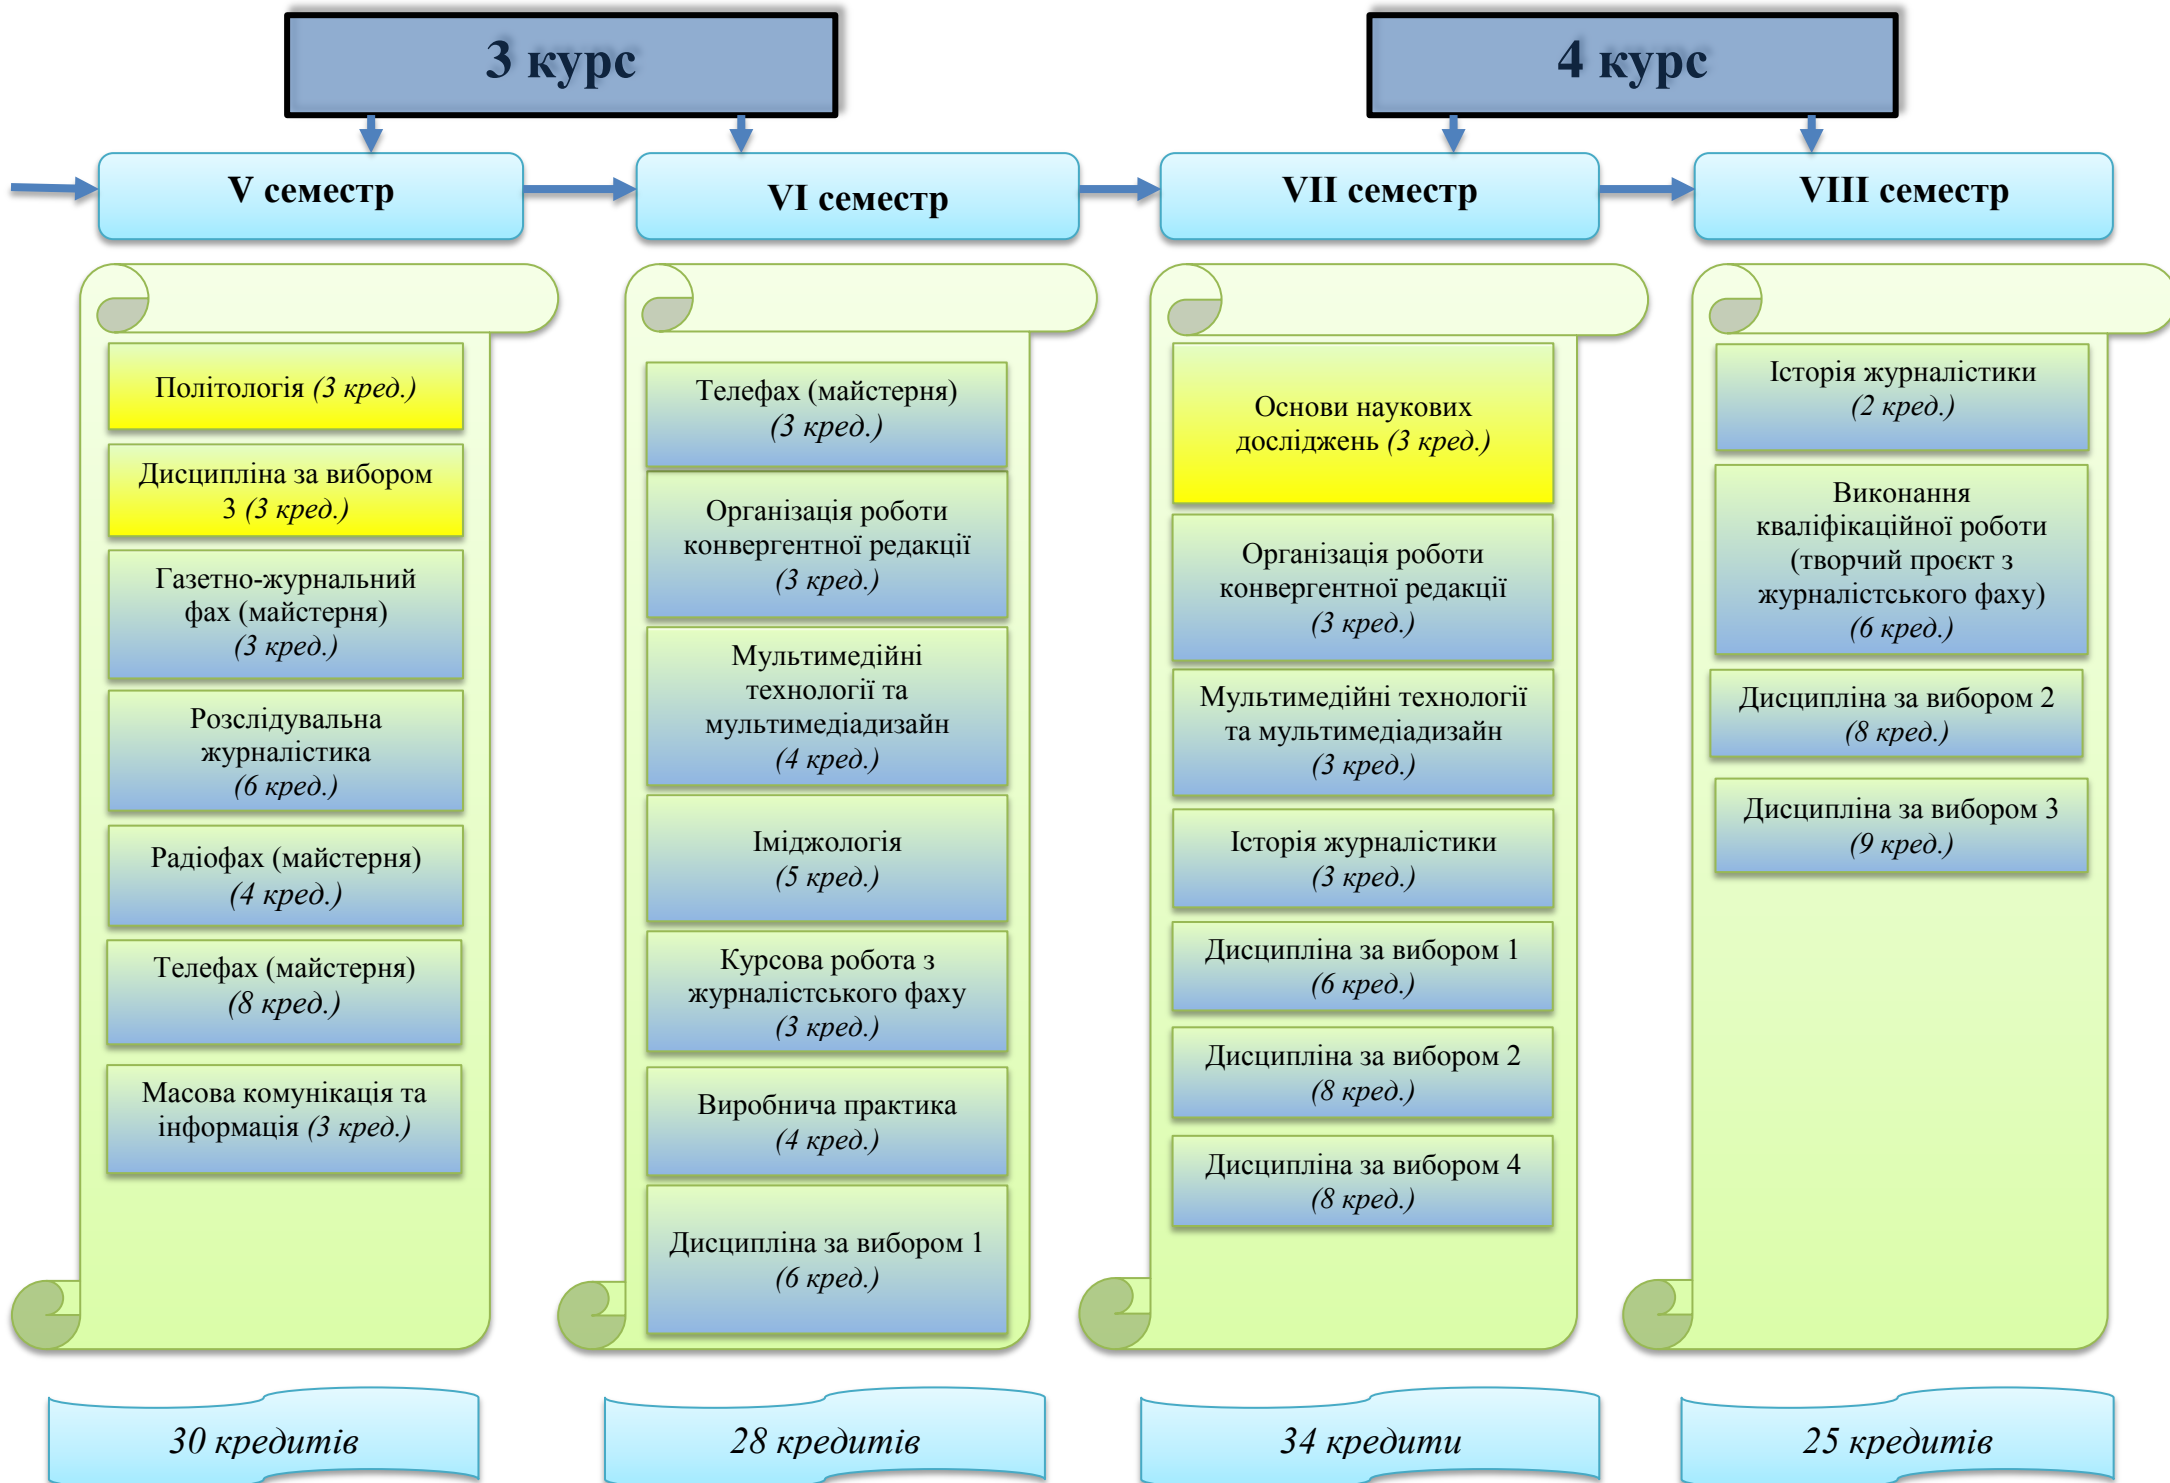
3 курс

4 курс

V семестр

VI семестр

VII семестр

VIII семестр

Політологія (3 кред.)

Дисципліна за вибором 3 (3 кред.)

Газетно-журнальний фах (майстерня) (3 кред.)

Розслідувальна журналістика (6 кред.)

Радіофах (майстерня) (4 кред.)

Телефах (майстерня) (8 кред.)

Масова комунікація та інформація (3 кред.)

30 кредитів

Телефах (майстерня) (3 кред.)

Організація роботи конвергентної редакції (3 кред.)

Мультимедійні технології та мультимедіадизайн (4 кред.)

Іміджологія (5 кред.)

Курсова робота з журналістського фаху (3 кред.)

Виробнича практика (4 кред.)

Дисципліна за вибором 1 (6 кред.)

28 кредитів

Основи наукових досліджень (3 кред.)

Організація роботи конвергентної редакції (3 кред.)

Мультимедійні технології та мультимедіадизайн (3 кред.)

Історія журналістики (3 кред.)

Дисципліна за вибором 1 (6 кред.)

Дисципліна за вибором 2 (8 кред.)

Дисципліна за вибором 4 (8 кред.)

34 кредити

Історія журналістики (2 кред.)

Виконання кваліфікаційної роботи (творчий проєкт з журналістського фаху) (6 кред.)

Дисципліна за вибором 2 (8 кред.)

Дисципліна за вибором 3 (9 кред.)

25 кредитів